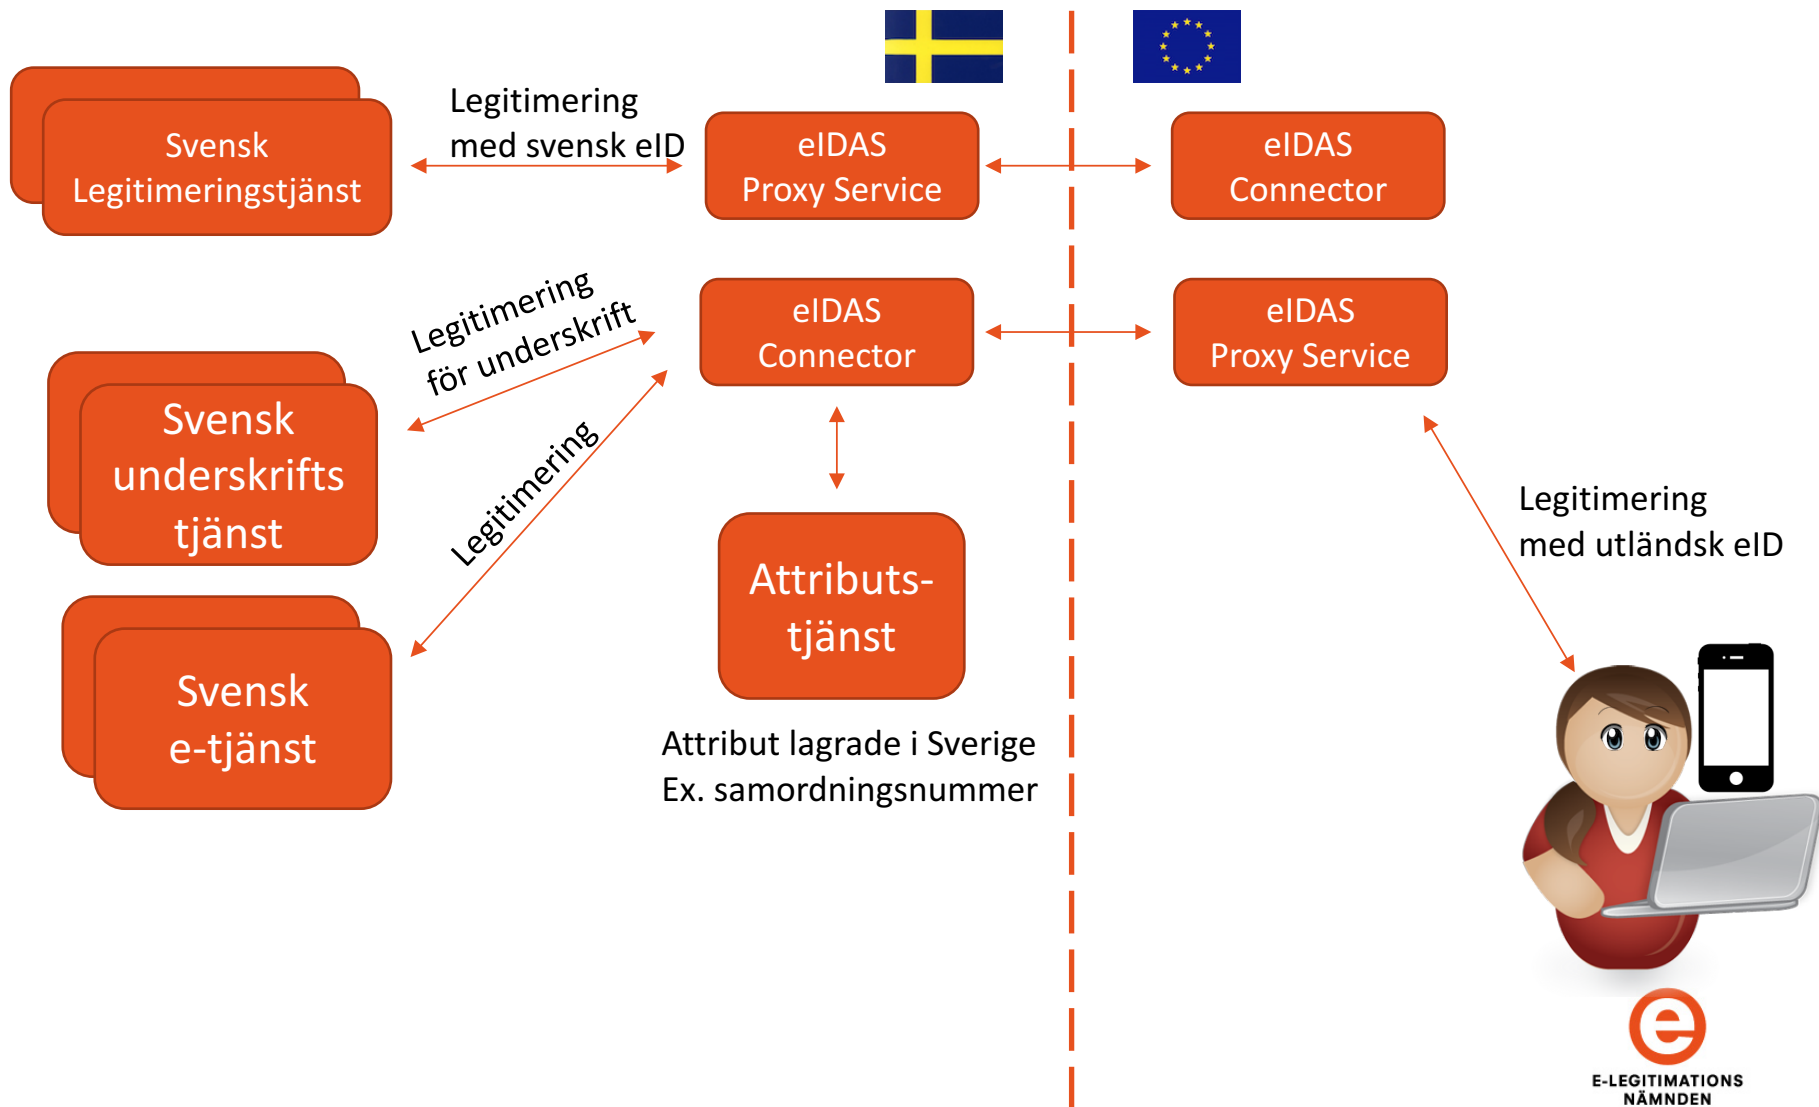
Svensk Legitimeringstjänst

Legitimering med svensk eID

eIDAS Proxy Service

eIDAS Connector

Legitimering för underskrift

eIDAS Connector

eIDAS Proxy Service

Svensk underskrifts tjänst

Legitimering

Svensk e-tjänst

Attributs-tjänst

Attribut lagrade i Sverige
Ex. samordningsnummer

Legitimering med utländsk eID

e
E-LEGITIMATIONS NÄMNDEN